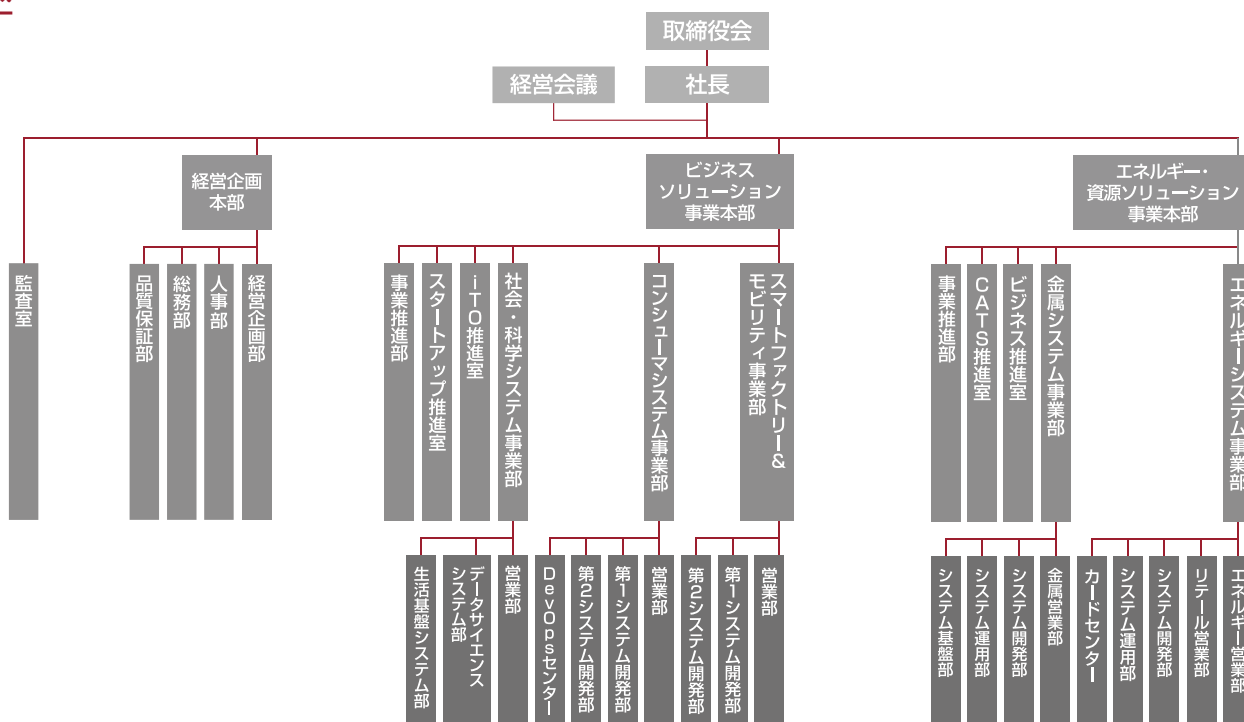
取締役会
経営会議
社長
経営企画本部
ビジネスソリューション事業本部
エネルギー・資源ソリューション事業本部
監査室
品質保証部
総務部
人事部
経営企画部
事業推進部
スタートアップ推進室
iTO推進室
社会・科学システム事業部
コンシューマシステム事業部
スマートファクトリー&モビリティ事業部
事業推進部
CATS推進室
ビジネス推進室
金属システム事業部
エネルギーシステム事業部
生活基盤システム部
データサイエンスシステム部
営業部
DevOpsセンター
第2システム開発部
第1システム開発部
営業部
第2システム開発部
第1システム開発部
営業部
システム基盤部
システム運用部
システム開発部
金属営業部
カードセンター
システム運用部
システム開発部
リテール営業部
エネルギー営業部